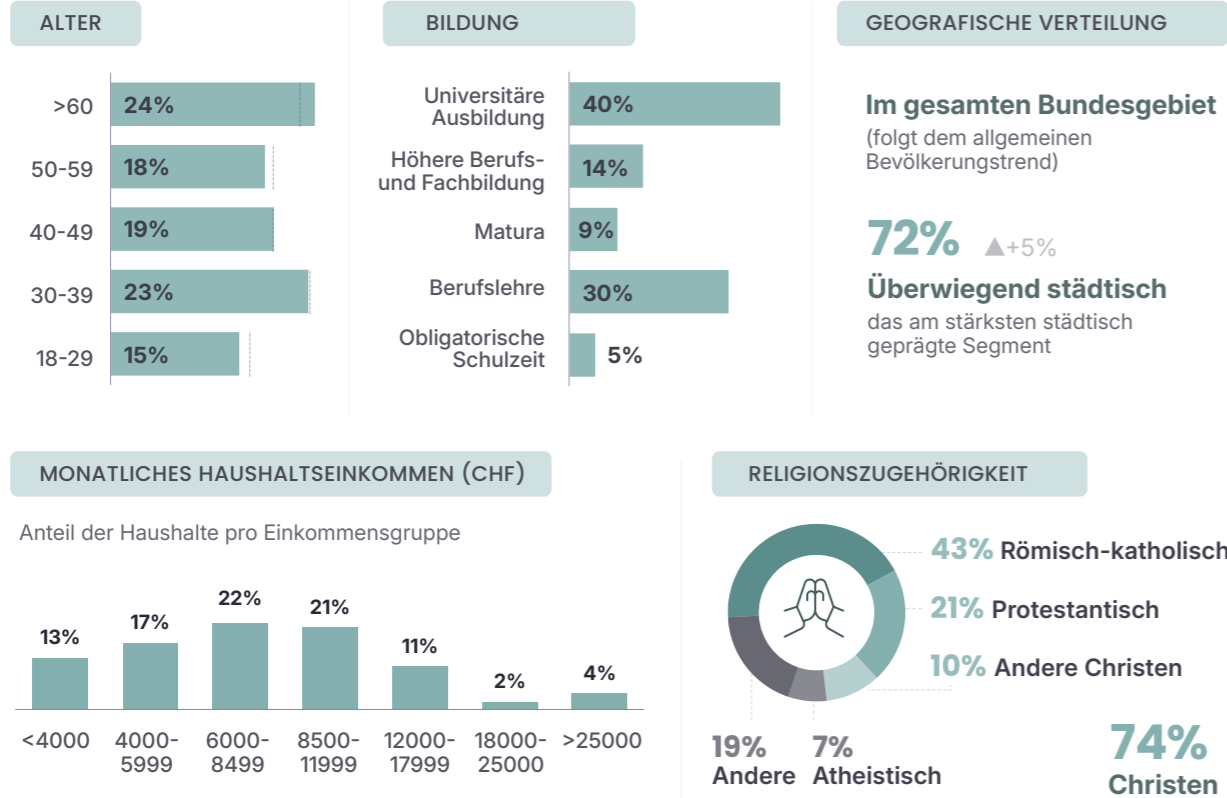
ALTER

| | |
|---|---|
| >60 | 24% |
| 50-59 | 18% |
| 40-49 | 19% |
| 30-39 | 23% |
| 18-29 | 15% |

BILDUNG

| | |
|---|---|
| Universitäre Ausbildung | 40% |
| Höhere Berufs- und Fachbildung | 14% |
| Matura | 9% |
| Berufslehre | 30% |
| Obligatorische Schulzeit | 5% |

GEOGRAFISCHE VERTEILUNG

Im gesamten Bundesgebiet
(folgt dem allgemeinen Bevölkerungstrend)

72% ▲+5%
Überwiegend städtisch
das am stärksten städtisch geprägte Segment

MONATLICHES HAUSHALTSEINKOMMEN (CHF)

Anteil der Haushalte pro Einkommensgruppe

| <4000 | 4000-5999 | 6000-8499 | 8500-11999 | 12000-17999 | 18000-25000 | >25000 |
|---|---|---|---|---|---|---|
| 13% | 17% | 22% | 21% | 11% | 2% | 4% |

RELIGIONSZUGEHÖRIGKEIT

43% Römisch-katholisch
21% Protestantisch
10% Andere Christen
19% Andere
7% Atheistisch
74% Christen